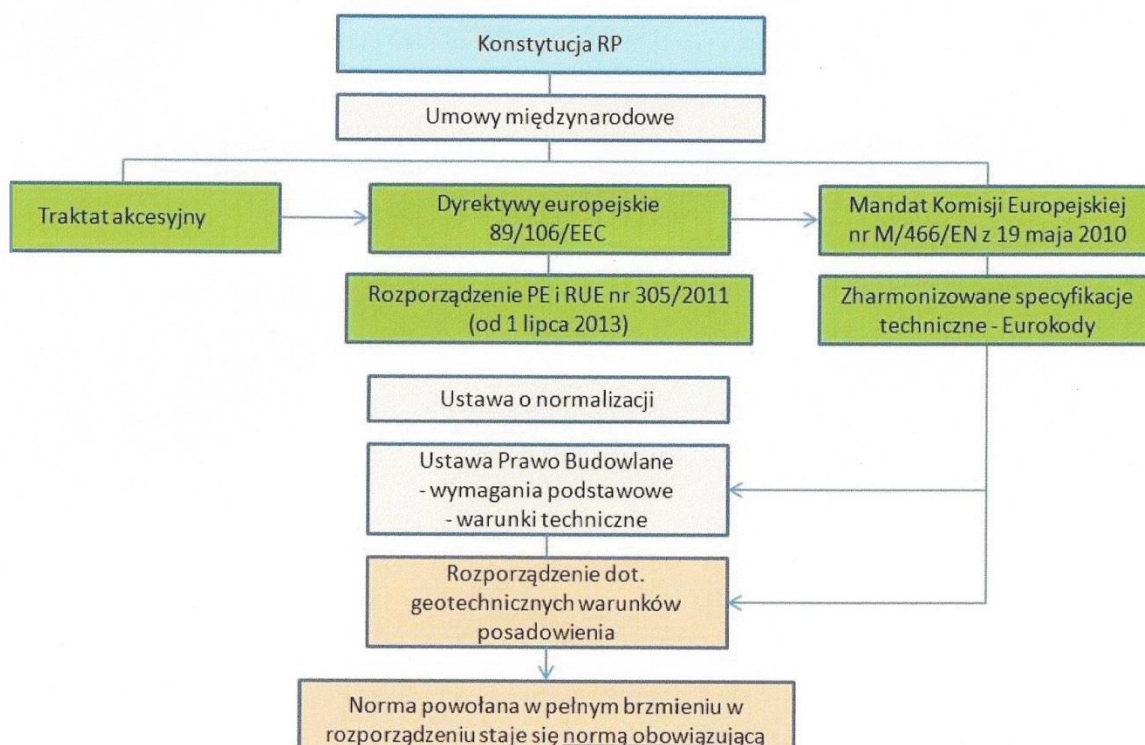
Konstytucja RP

Umowy międzynarodowe

Traktat akcesyjny

Dyrektywy europejskie 89/106/EEC

Mandat Komisji Europejskiej nr M/466/EN z 19 maja 2010

Rozporządzenie PE i RUE nr 305/2011 (od 1 lipca 2013)

Zharmonizowane specyfikacje techniczne - Eurokody

Ustawa o normalizacji

Ustawa Prawo Budowlane
- wymagania podstawowe
- warunki techniczne

Rozporządzenie dot. geotechnicznych warunków posadowienia

Norma powołana w pełnym brzmieniu w rozporządzeniu staje się normą obowiązującą